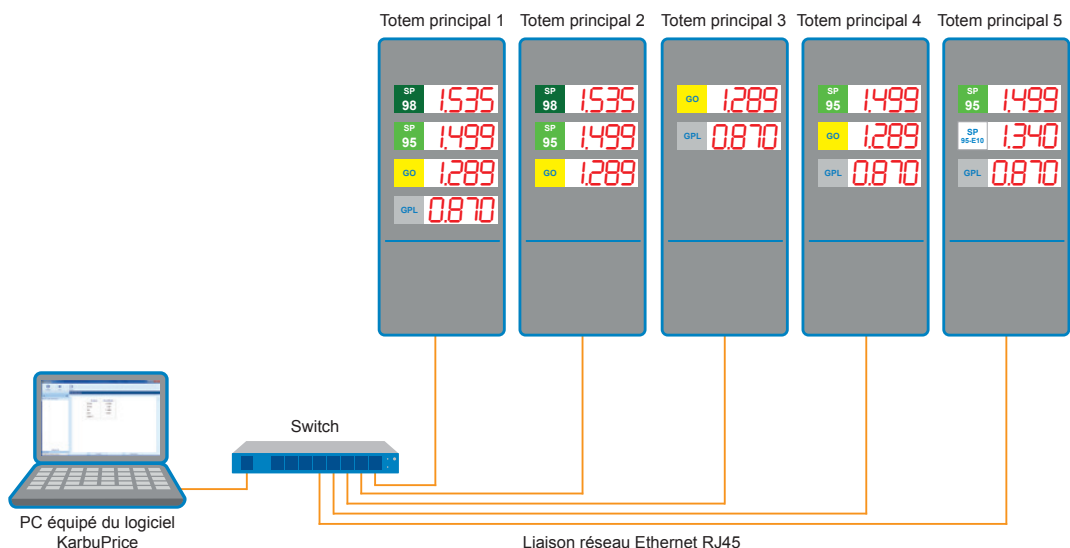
Totem principal 1
SP 98 1.535
SP 95 1.499
GO 1.289
GPL 0.870

Totem principal 2
SP 98 1.535
SP 95 1.499
GO 1.289

Totem principal 3
GO 1.289
GPL 0.870

Totem principal 4
SP 95 1.499
GO 1.289
GPL 0.870

Totem principal 5
SP 95 1.499
SP 95-E10 1.340
GPL 0.870

Switch

PC équipé du logiciel KarbuPrice

Liaison réseau Ethernet RJ45